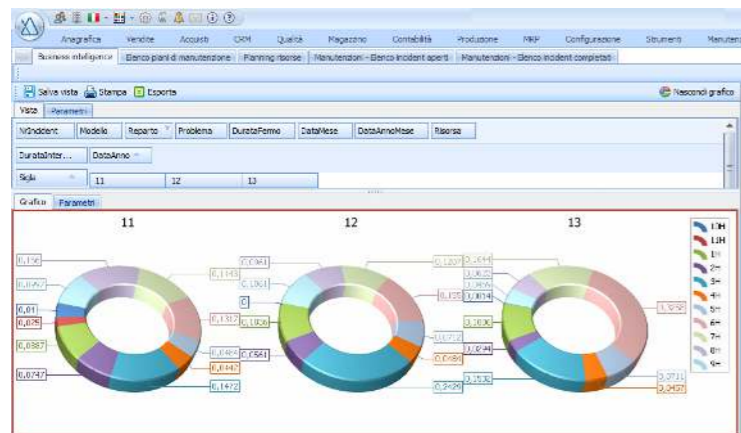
Anagrafica Vendite Acquisti CRM Qualità Magazzino Contabilità Produzione MRP Configurazione Strumenti Manuten

Business intelligence | Elenco piani di manutenzione | Planning risorse | Manutenzioni - Elenco incident aperti | Manutenzioni - Elenco incident completati

Salva vista | Stampa | Esporta | Nascondi grafico

Vista | Parametri

NrIncident | Modello | Reparto | Problema | DurataFermo | DataMese | DataAnnoMese | Risorsa

DurataInter... | DataAnno

Sigla | 11 | 12 | 13

Grafico | Parametri

11

12

13

0,156
0,0647
0,01
0,025
0,0387
0,0747
0,1043
0,1317
0,0404
0,0447
0,1472
0,0961
0,1061
0
0,1006
0,0561
0,1207
0,155
0,0712
0,0484
0,2429
0,2644
0,0653
0,0574
0,0074
0,0800
0,0244
0,1532
0,2711
0,0457
0,3059

OH
1H
1H
2H
3H
4H
5H
6H
7H
8H
9H